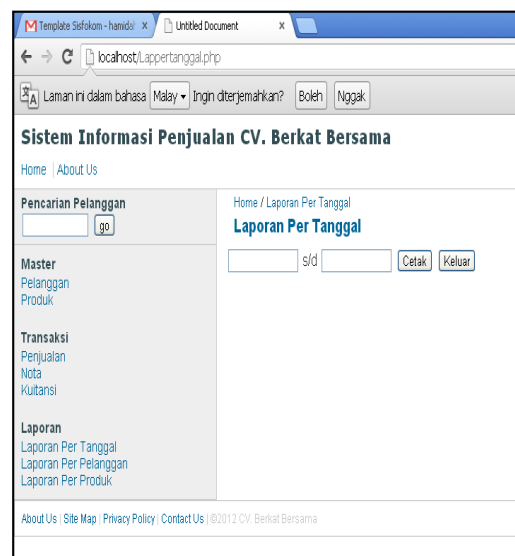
Template Sisfokom - hamida ×
Untitled Document ×

localhost/Lappertanggal.php

Laman ini dalam bahasa Malay ▾ Ingin diterjemahkan? Boleh Nggak

Sistem Informasi Penjualan CV. Berkat Bersama

Home | About Us

Pencarian Pelanggan
go

Master
Pelanggan
Produk

Transaksi
Penjualan
Nota
Kuitansi

Laporan
Laporan Per Tanggal
Laporan Per Pelanggan
Laporan Per Produk

Home / Laporan Per Tanggal
Laporan Per Tanggal

s/d Cetak Keluar

About Us | Site Map | Privacy Policy | Contact Us | ©2012 CV. Berkat Bersama